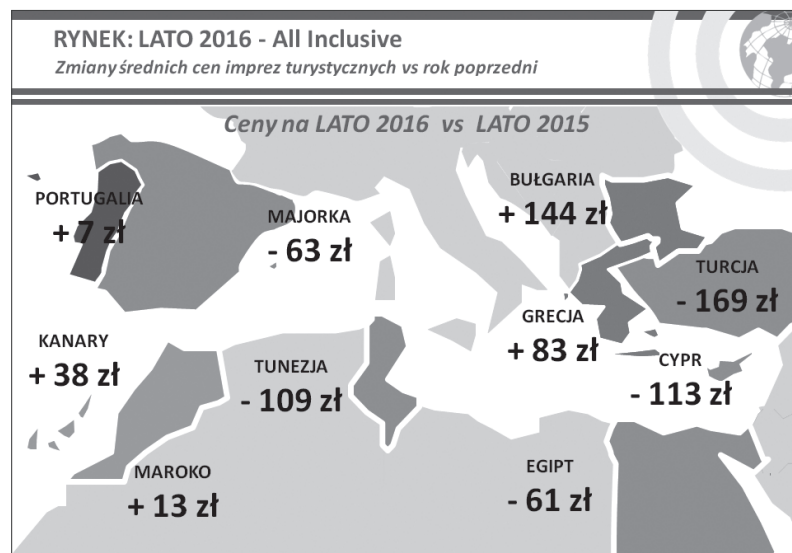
RYNEK: LATO 2016 - All Inclusive

Zmiany średnich cen imprez turystycznych vs rok poprzedni

Ceny na LATO 2016 vs LATO 2015

PORTUGALIA
+ 7 zł

MAJORKA
- 63 zł

BUŁGARIA
+ 144 zł

TURCJA
- 169 zł

KANARY
+ 38 zł

TUNEZJA
- 109 zł

GRECJA
+ 83 zł

CYPR
- 113 zł

MAROKO
+ 13 zł

EGIPT
- 61 zł